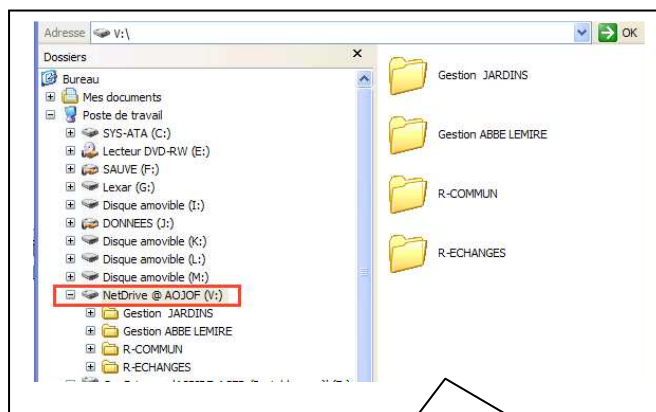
Adresse V:\

OK

Dossiers

Bureau

Mes documents

Poste de travail

SYS-ATA (C:)

Lecteur DVD-RW (E:)

SAUVE (F:)

Lexar (G:)

Disque amovible (I:)

DONNEES (J:)

Disque amovible (K:)

Disque amovible (L:)

Disque amovible (M:)

NetDrive @ AOJOF (V:)

Gestion JARDINS

Gestion ABBE LEMIRE

R-COMMUN

R-ECHANGES

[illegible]

Gestion JARDINS

Gestion ABBE LEMIRE

R-COMMUN

R-ECHANGES